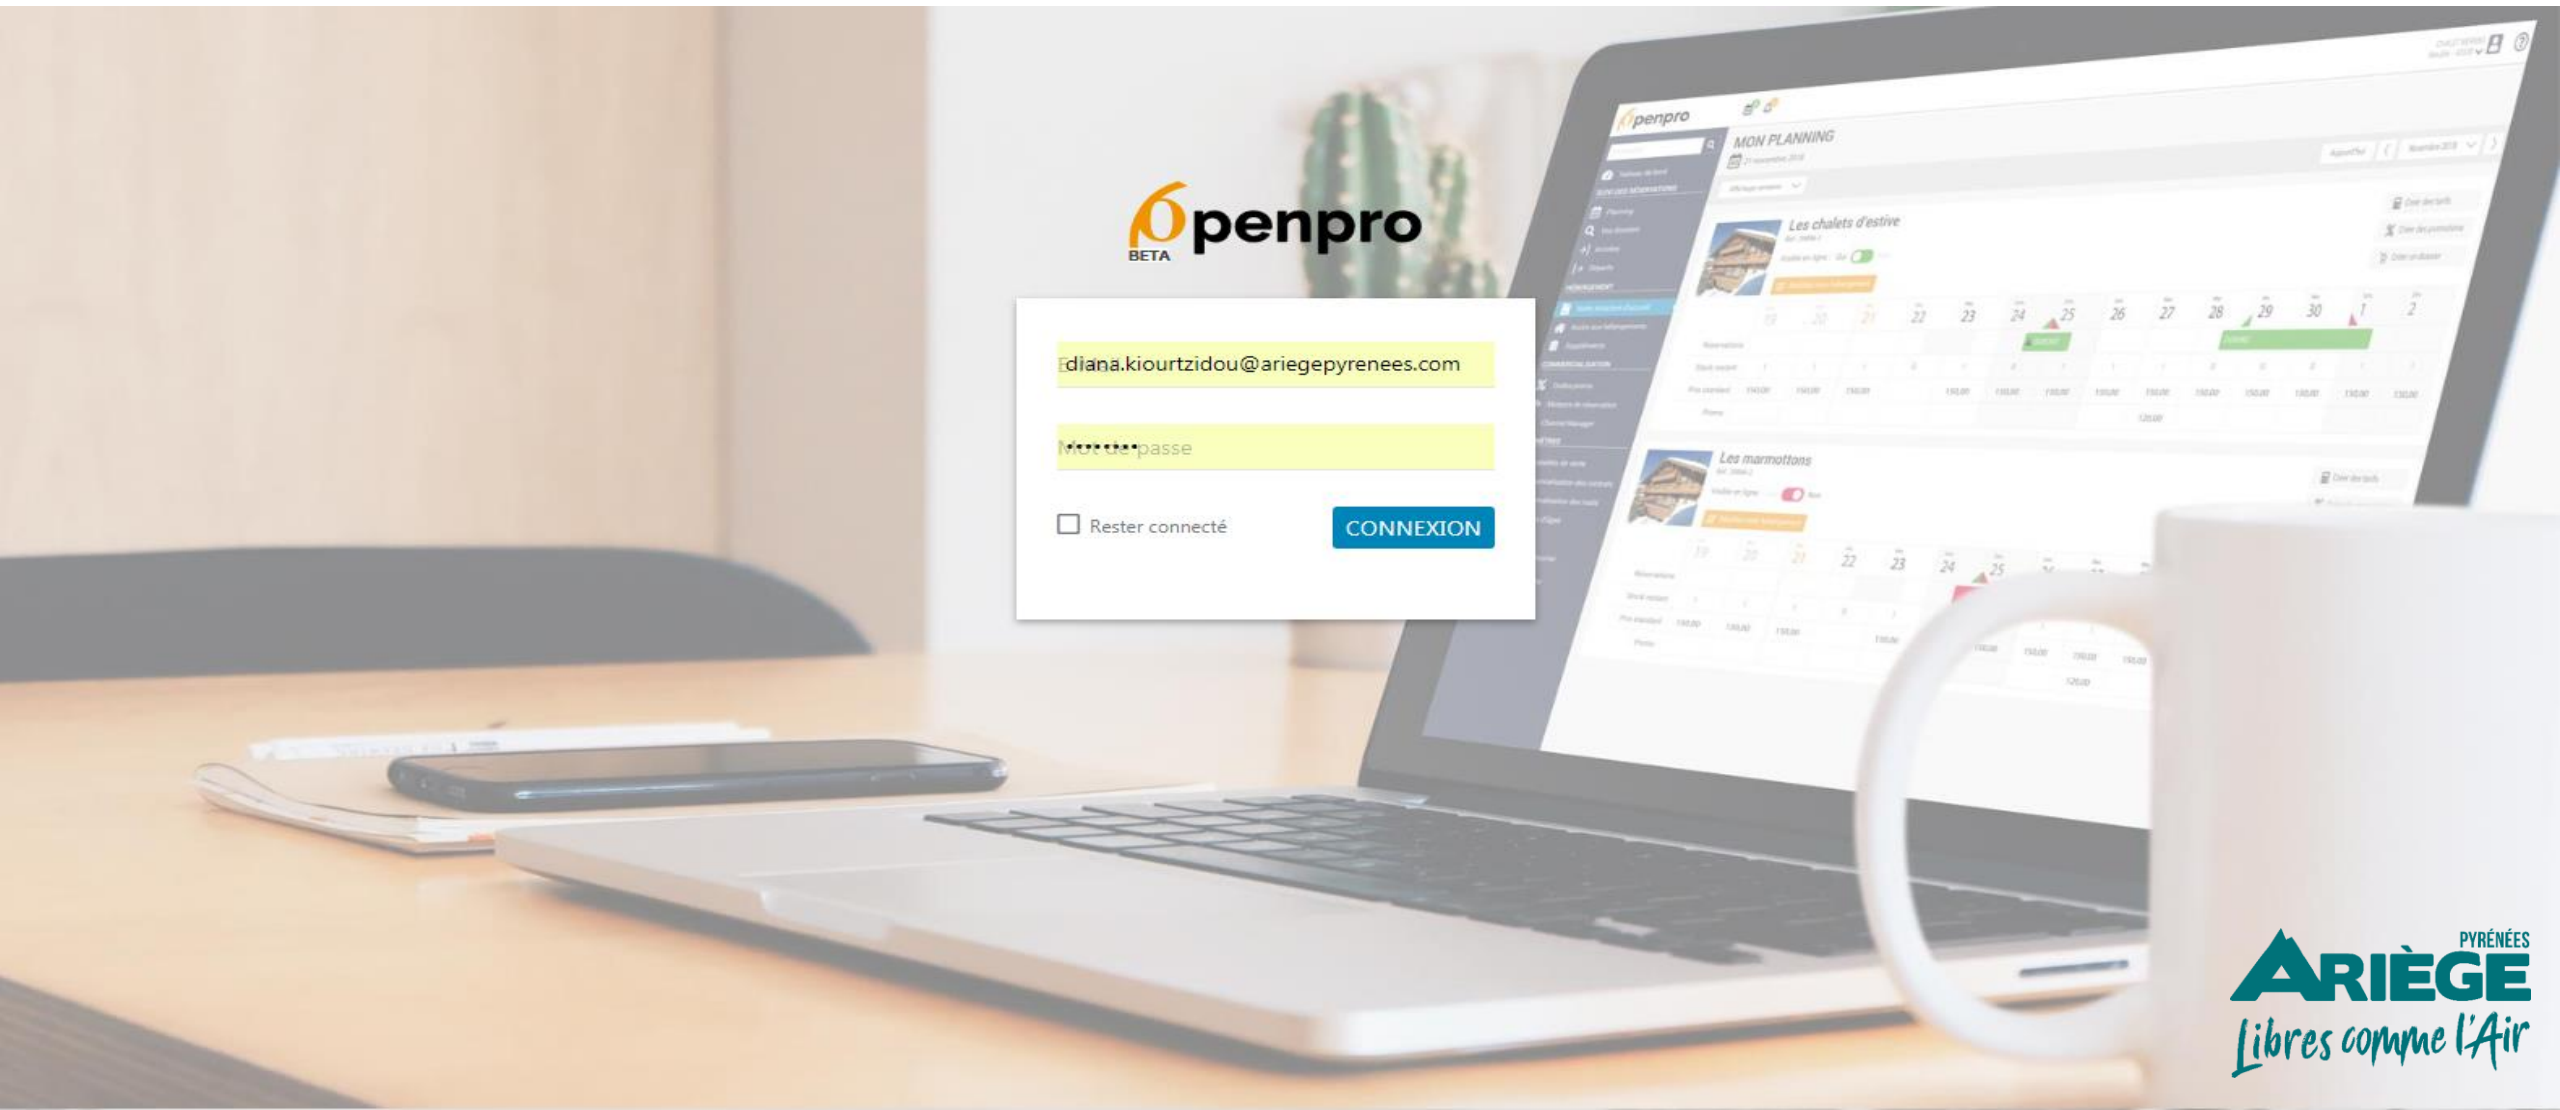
Openpro
BETA

diana.kiourtzidou@ariegepyrenees.com

••••••••

Rester connecté

CONNEXION

Openpro

MON PLANNING

Les chalets d'estive

19 20 21 22 23 24 25 26 27 28 29 30 1 2

Les marmottons

19 20 21 22 23 24 25

PYRÉNÉES
ARIÈGE
Libres comme l'Air